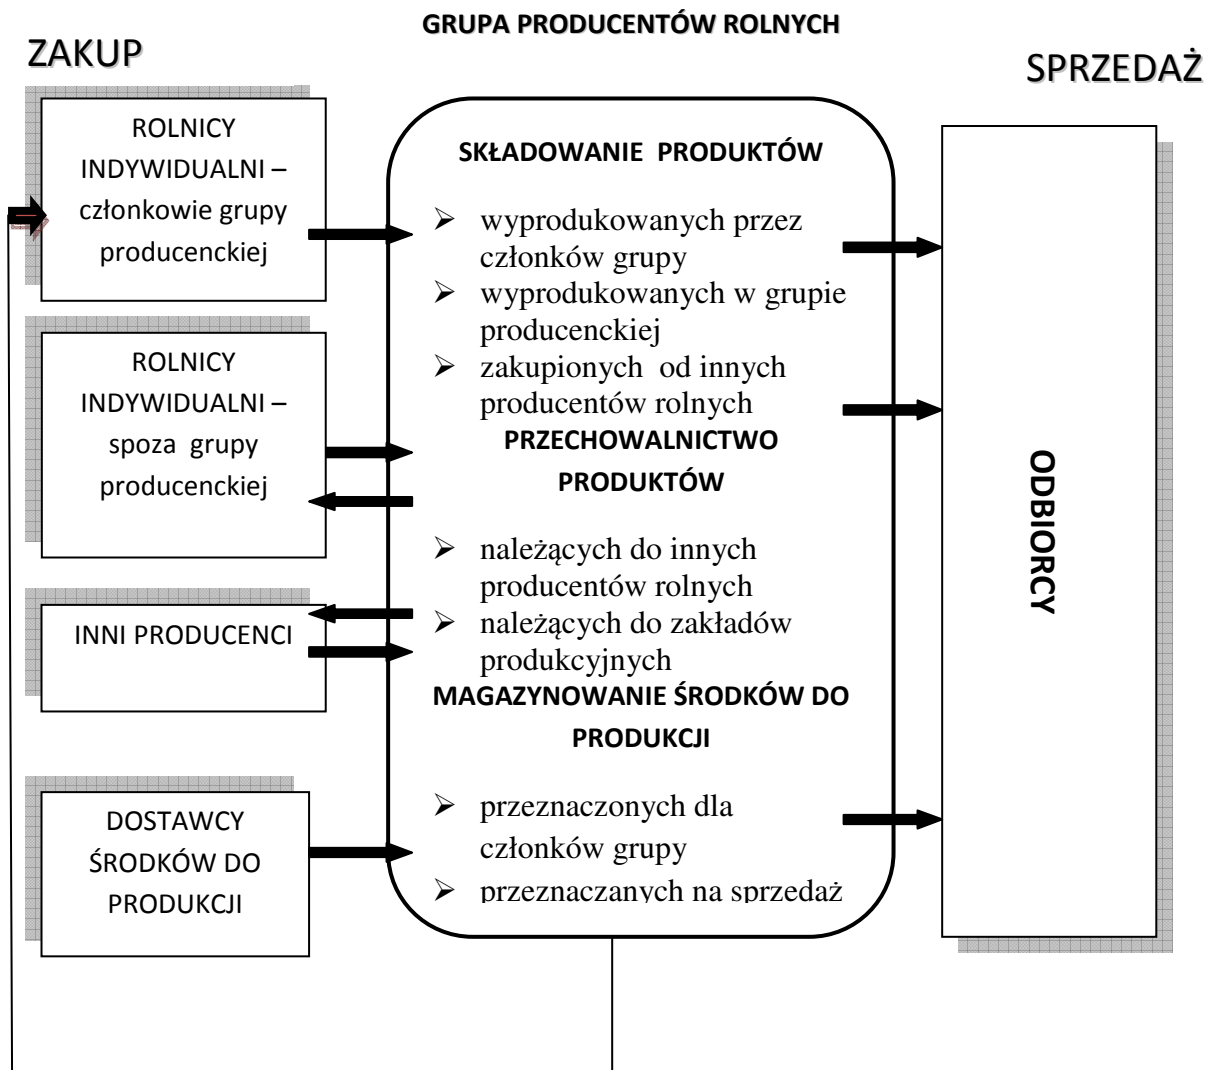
GRUPA PRODUCENTÓW ROLNYCH

ZAKUP

SPRZEDAŻ

ROLNICY INDYWIDUALNI – członkowie grupy producenckiej

ROLNICY INDYWIDUALNI – spoza grupy producenckiej

INNI PRODUCENCI

DOSTAWCY ŚRODKÓW DO PRODUKCJI

SKŁADOWANIE PRODUKTÓW

➢ wyprodukowanych przez członków grupy
➢ wyprodukowanych w grupie producenckiej
➢ zakupionych od innych producentów rolnych

PRZECHOWALNICTWO PRODUKTÓW

➢ należących do innych producentów rolnych
➢ należących do zakładów produkcyjnych

MAGAZYNOWANIE ŚRODKÓW DO PRODUKCJI

➢ przeznaczonych dla członków grupy
➢ przeznaczanych na sprzedaż

ODBIORCY